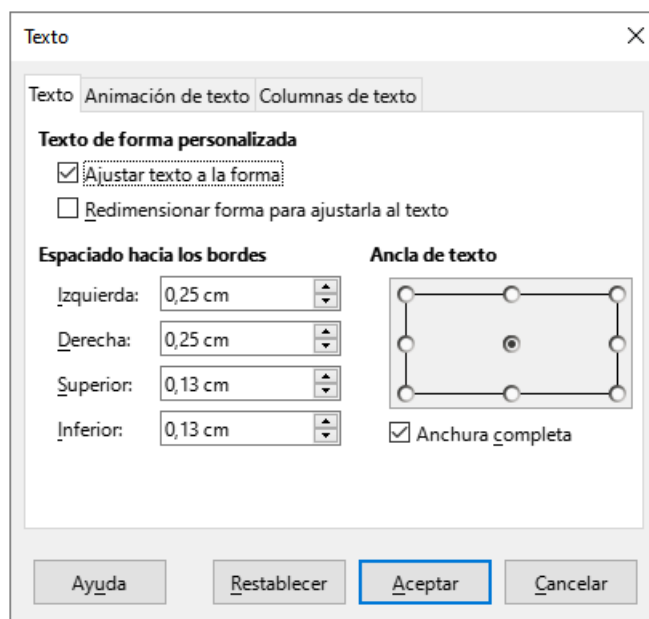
Texto

Texto | Animación de texto | Columnas de texto

Texto de forma personalizada

☑ Ajustar texto a la forma

☐ Redimensionar forma para ajustarla al texto

Espaciado hacia los bordes

Izquierda: 0,25 cm

Derecha: 0,25 cm

Superior: 0,13 cm

Inferior: 0,13 cm

Ancla de texto

☑ Anchura completa

Ayuda | Restablecer | Aceptar | Cancelar